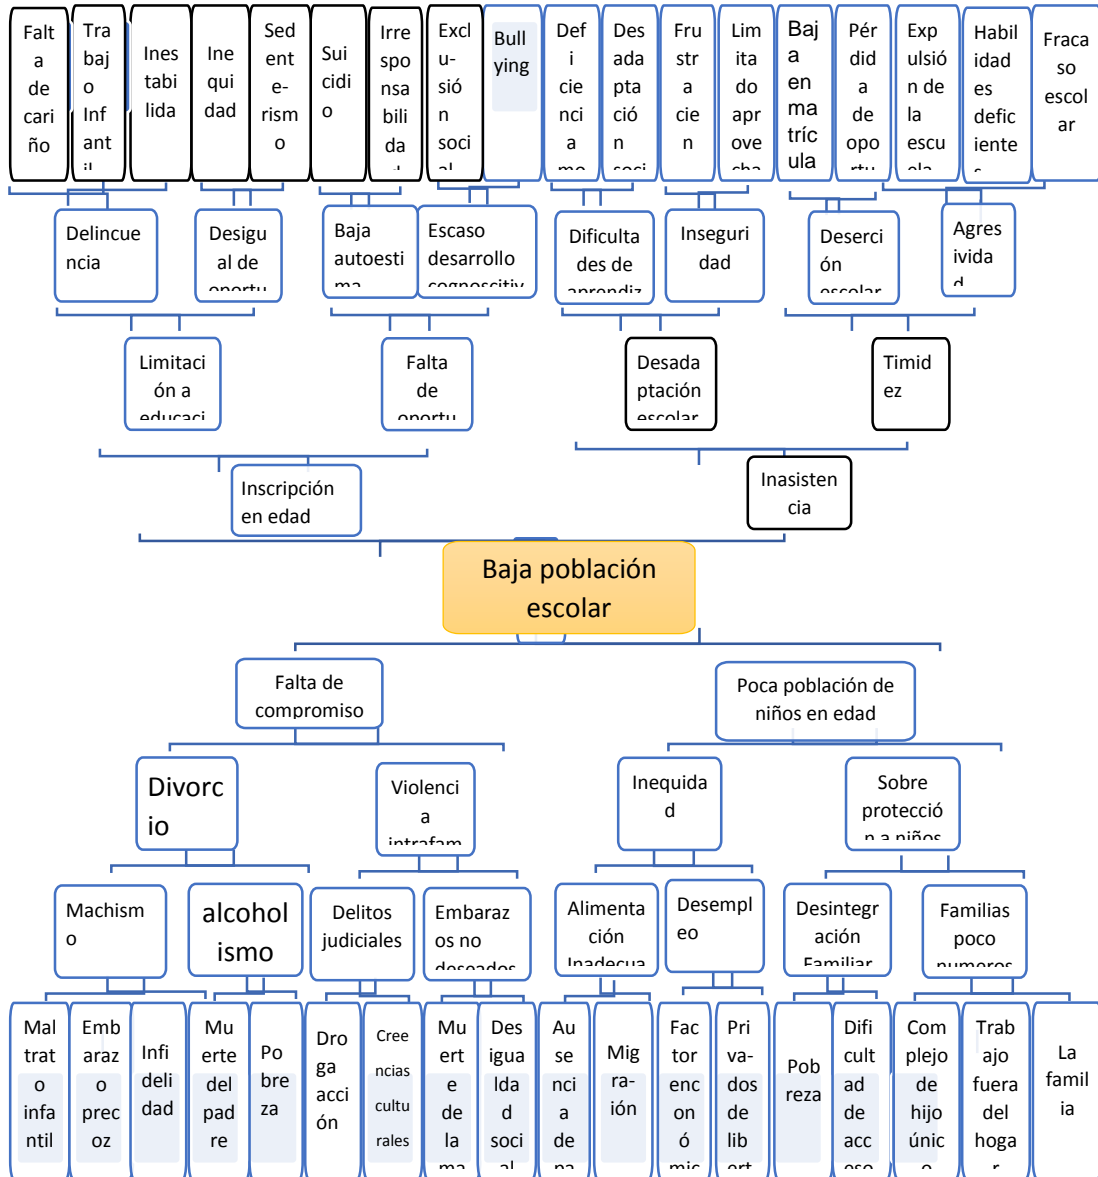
Falta de cariño

Trabajo Infant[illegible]

Inestabilidad

Inequidad

Sedentarismo

Suicidio

Irresponsabilida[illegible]

Exclusión soci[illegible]

Bullying

Deficiencia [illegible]

Desadaptación soci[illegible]

Frustración

Limitado aprovecha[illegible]

Baja en matrícula

Pérdida de oport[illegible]

Explusión de la escu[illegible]

Habilidades deficiente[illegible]

Fracaso escolar

Delincuencia

Desigual de oportu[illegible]

Baja autoestima

Escaso desarrollo cognoscitiv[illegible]

Dificultades de aprendiz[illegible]

Inseguridad

Deserción escolar

Agresividad

Limitación a educaci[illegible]

Falta de oportu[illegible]

Desadaptación escolar

Timidez

Inscripción en edad

Inasistencia

Baja población escolar

Falta de compromiso

Poca población de niños en edad

Divorcio

Violencia intrafam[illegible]

Inequidad

Sobre protección a niños

Machismo

alcoholismo

Delitos judiciales

Embarazos no deseados

Alimentación Inadecua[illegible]

Desempleo

Desintegración Familiar

Familias poco numeros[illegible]

Maltrato infantil

Embarazo precoz

Infidelidad

Muerte del padre

Pobreza

Drogaacción

Creencias culturales

Muerte de la ma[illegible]

Desigualdad soci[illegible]

Ausencia de pa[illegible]

Migración

Factor enconó mic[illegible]

Privados de libert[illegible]

Pobreza

Dificultad de acceso

Complejo de hijo único

Trabajo fuera del hogar

La familia